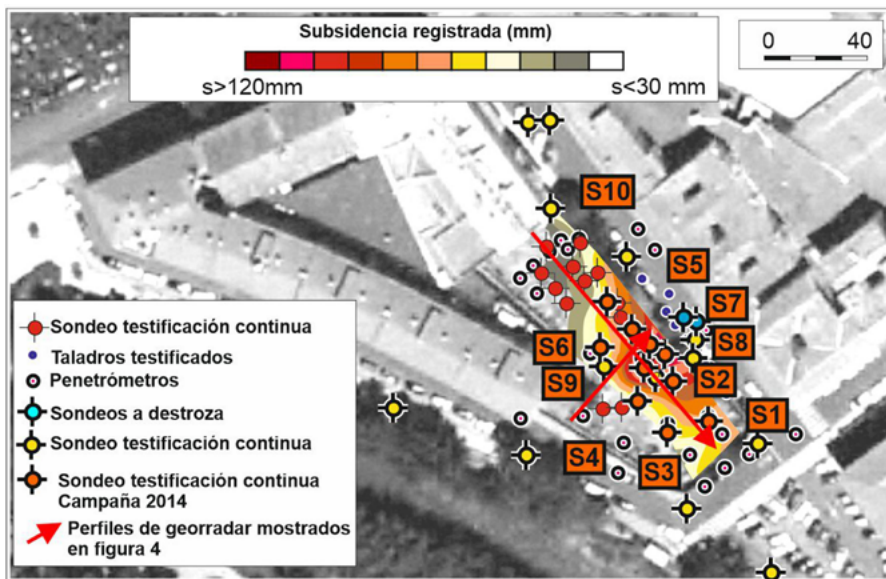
Subsidencia registrada (mm)

s>120mm

s<30 mm

0

40

S10

S5

S7

S8

S6

S9

S2

S1

S4

S3

Sondeo testificación continua

Taladros testificados

Penetrómetros

Sondeos a destroza

Sondeo testificación continua

Sondeo testificación continua Campaña 2014

Perfiles de georradar mostrados en figura 4